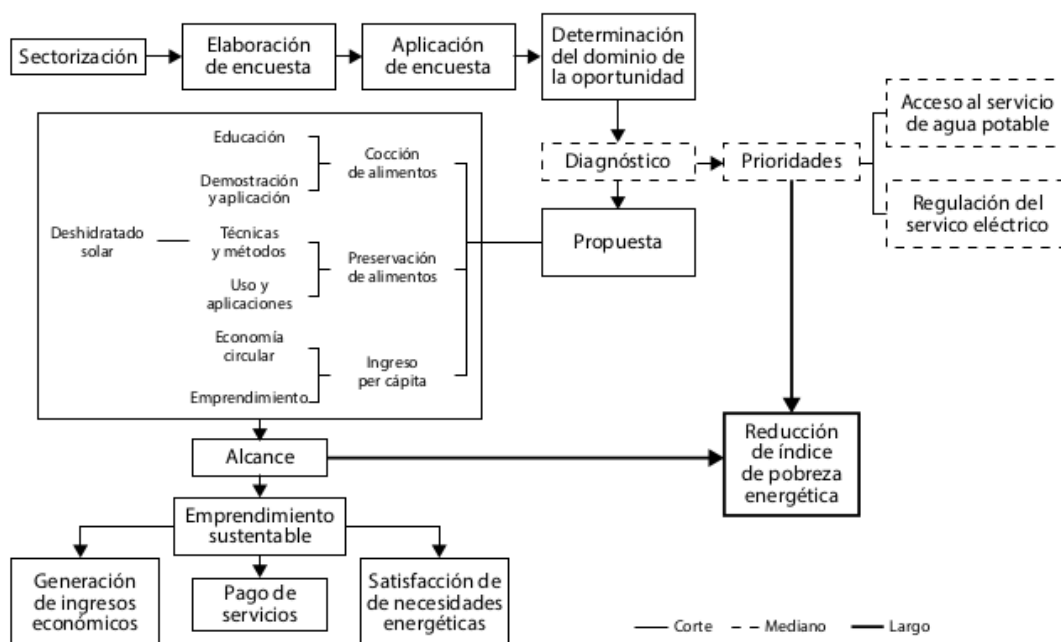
Sectorización

Elaboración de encuesta

Aplicación de encuesta

Determinación del dominio de la oportunidad

Diagnóstico

Prioridades

Acceso al servicio de agua potable

Regulación del servico eléctrico

Educación

Demostración y aplicación

Cocción de alimentos

Deshidratado solar

Técnicas y métodos

Uso y aplicaciones

Preservación de alimentos

Economía circular

Emprendimiento

Ingreso per cápita

Propuesta

Alcance

Reducción de índice de pobreza energética

Emprendimiento sustentable

Generación de ingresos económicos

Pago de servicios

Satisfacción de de necesidades energéticas

Corte

Mediano

Largo